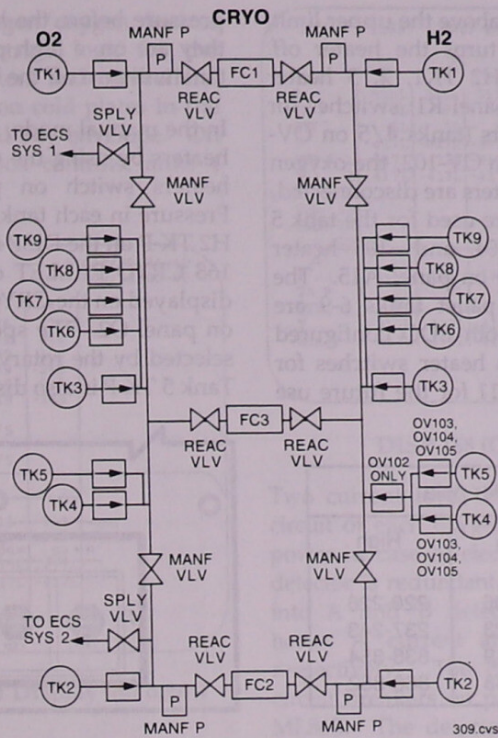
CRYO

O2

H2

MANF P

MANF P

P

P

TK1

REAC VLV

FC1

REAC VLV

TK1

SPLY VLV

TO ECS SYS 1

MANF VLV

MANF VLV

TK9

TK8

TK7

TK6

TK9

TK8

TK7

TK6

TK3

TK3

REAC VLV

FC3

REAC VLV

OV103, OV104, OV105

OV102 ONLY

TK5

TK4

TK5

TK4

OV103, OV104, OV105

MANF VLV

MANF VLV

SPLY VLV

TO ECS SYS 2

REAC VLV

REAC VLV

TK2

P

FC2

P

TK2

MANF P

MANF P

309.cvs